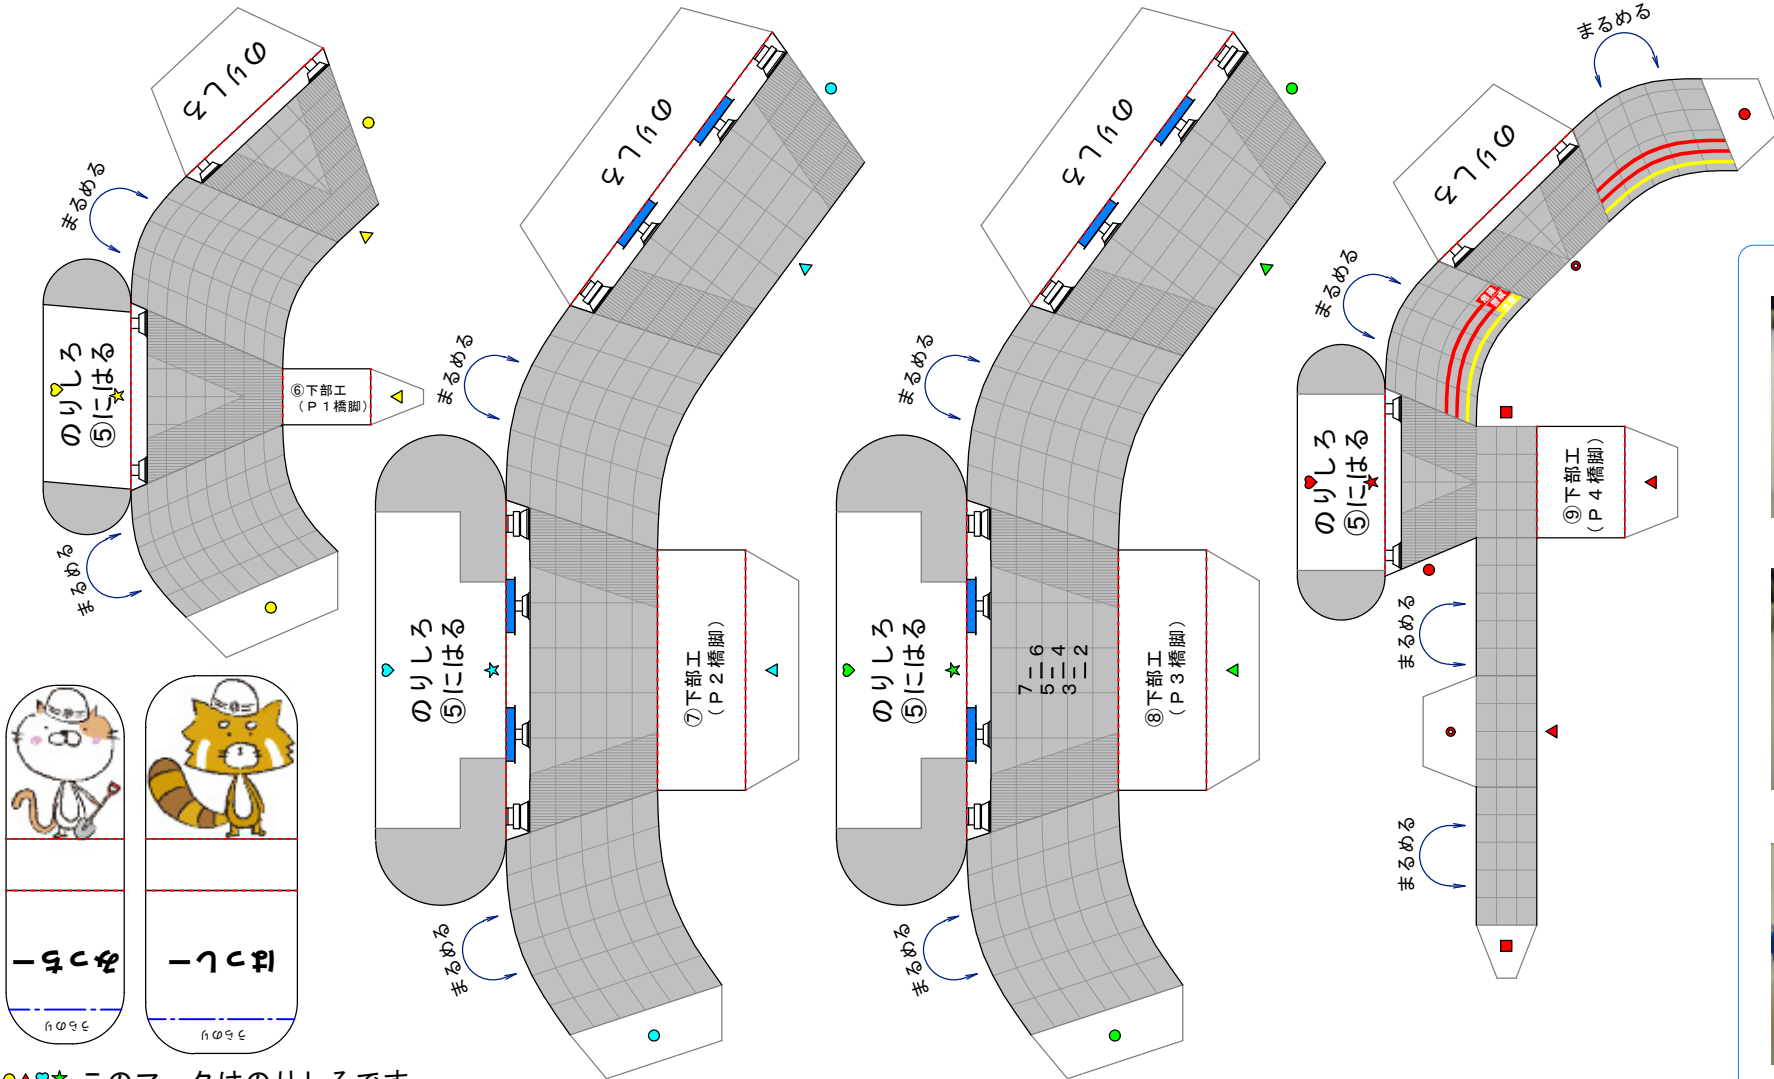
のりしろ
まるめる
のりしろ
⑤にはる
⑥下部工
（P１橋脚）
まるめる

のりしろ
まるめる
のりしろ
⑤にはる
⑦下部工
（P２橋脚）
まるめる

のりしろ
まるめる
のりしろ
⑤にはる
7ー6
5ー4
3ー2
⑧下部工
（P３橋脚）
まるめる

まるめる
のりしろ
まるめる
のりしろ
⑤にはる
⑨下部工
（P４橋脚）
まるめる
まるめる

みっちー
はっしー
うらめん
うらめん

このマークはのりしろです